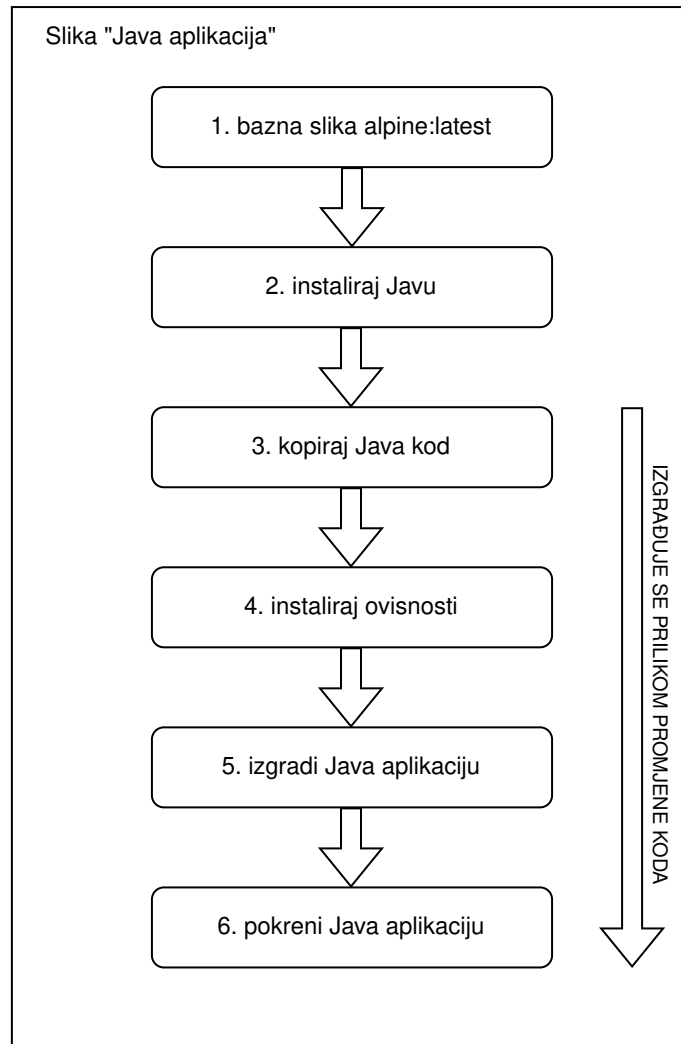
Slika "Java aplikacija"

1. bazna slika alpine:latest

2. instaliraj Javu

3. kopiraj Java kod

4. instaliraj ovisnosti

5. izgradi Java aplikaciju

6. pokreni Java aplikaciju

IZGRAĐUJE SE PRILIKOM PROMJENE KODA